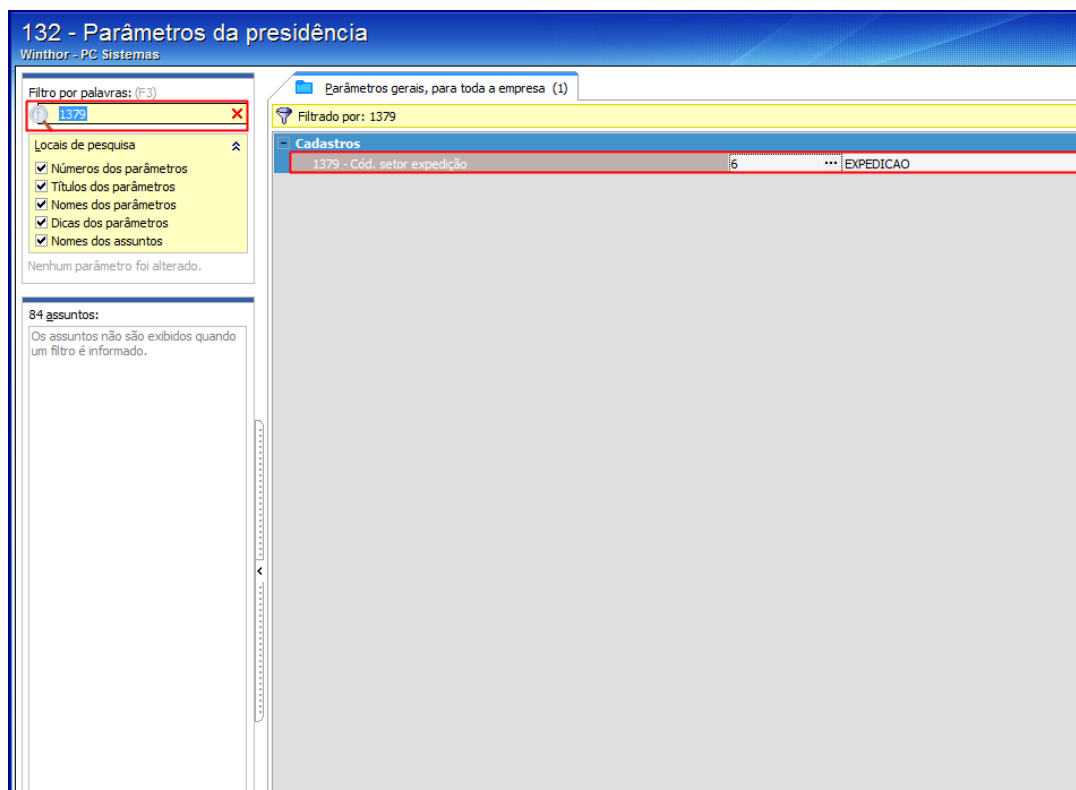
132 - Parâmetros da presidência
Winthor - PC Sistemas

Filtro por palavras: (F3)
1379
Locais de pesquisa
Números dos parâmetros
Títulos dos parâmetros
Nomes dos parâmetros
Dicas dos parâmetros
Nomes dos assuntos
Nenhum parâmetro foi alterado.

84 assuntos:
Os assuntos não são exibidos quando um filtro é informado.

Parâmetros gerais, para toda a empresa (1)
Filtrado por: 1379
Cadastros
1379 - Cód. setor expedição | 6 | EXPEDICAO